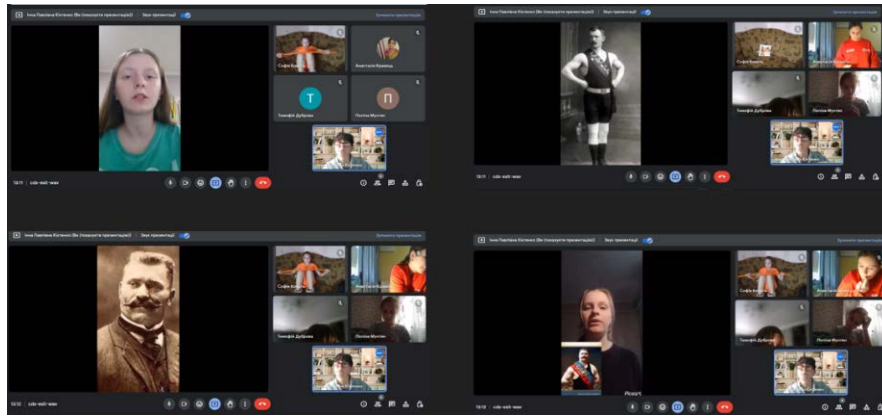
Інна Павлівна Котенко (Ви показуєте презентацію) Звук презентації
Зупинити презентацію
Софія Бондар
Анастасія Кравець
T
Тимофій Дубрава
П
Поліна Мусіна
18:11 | cxb-vaht-wxe

Інна Павлівна Котенко (Ви показуєте презентацію) Звук презентації
Зупинити презентацію
Софія Бондар
Анастасія Кравець
Тимофій Дубрава
Поліна Мусіна
18:11 | cxb-vaht-wxe

Інна Павлівна Котенко (Ви показуєте презентацію) Звук презентації
Зупинити презентацію
Софія Бондар
Анастасія Кравець
Тимофій Дубрава
Поліна Мусіна
18:12 | cxb-vaht-wxe

Інна Павлівна Котенко (Ви показуєте презентацію) Звук презентації
Зупинити презентацію
Софія Бондар
Анастасія Кравець
Тимофій Дубрава
Поліна Мусіна
Різдвот
18:13 | cxb-vaht-wxe